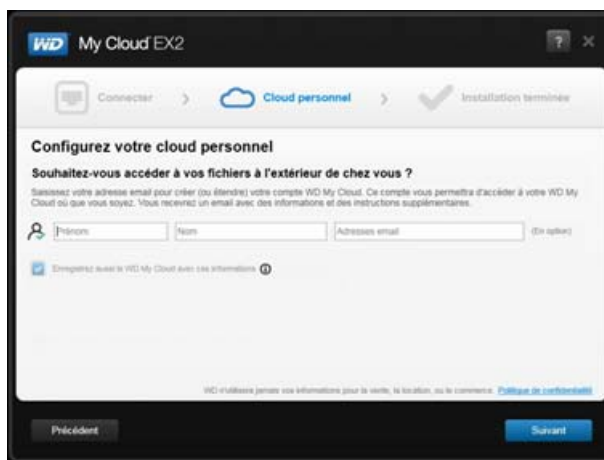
WD My Cloud EX2

?

Connecter › Cloud personnel › Installation terminée

Configurez votre cloud personnel

Souhaitez-vous accéder à vos fichiers à l'extérieur de chez vous ?

Saisissez votre adresse email pour créer (ou étendre) votre compte WD My Cloud. Ce compte vous permettra d'accéder à votre WD My Cloud où que vous soyez. Vous recevrez un email avec des informations et des instructions supplémentaires.

Prénom | Nom | Adresses email | (En option)

Enregistrez aussi le WD My Cloud avec ces informations

WD n'utilisera jamais vos informations pour la vente, la location, ou le commerce. Politique de confidentialité

Précédent

Suivant